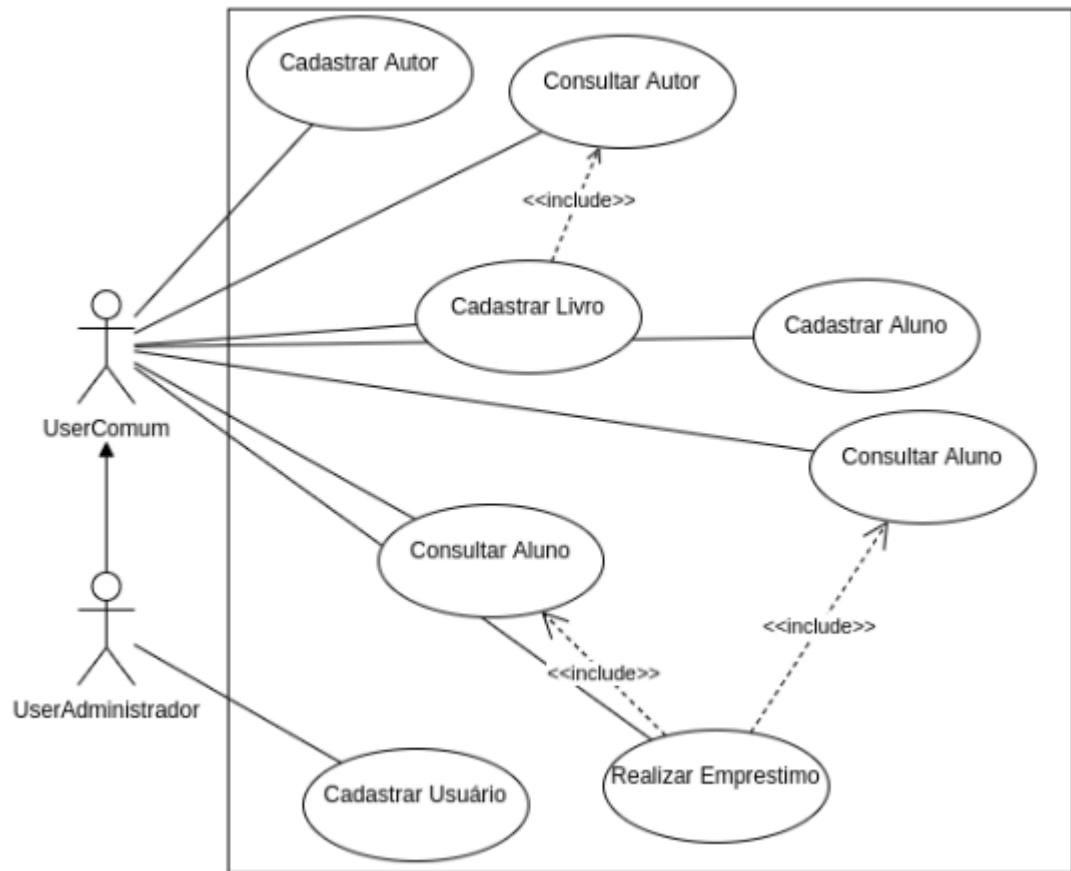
Cadastrar Autor

Consultar Autor

<<include>>

Cadastrar Livro

Cadastrar Aluno

UserComum

Consultar Aluno

Consultar Aluno

<<include>>

<<include>>

UserAdministrador

Realizar Emprestimo

Cadastrar Usuário